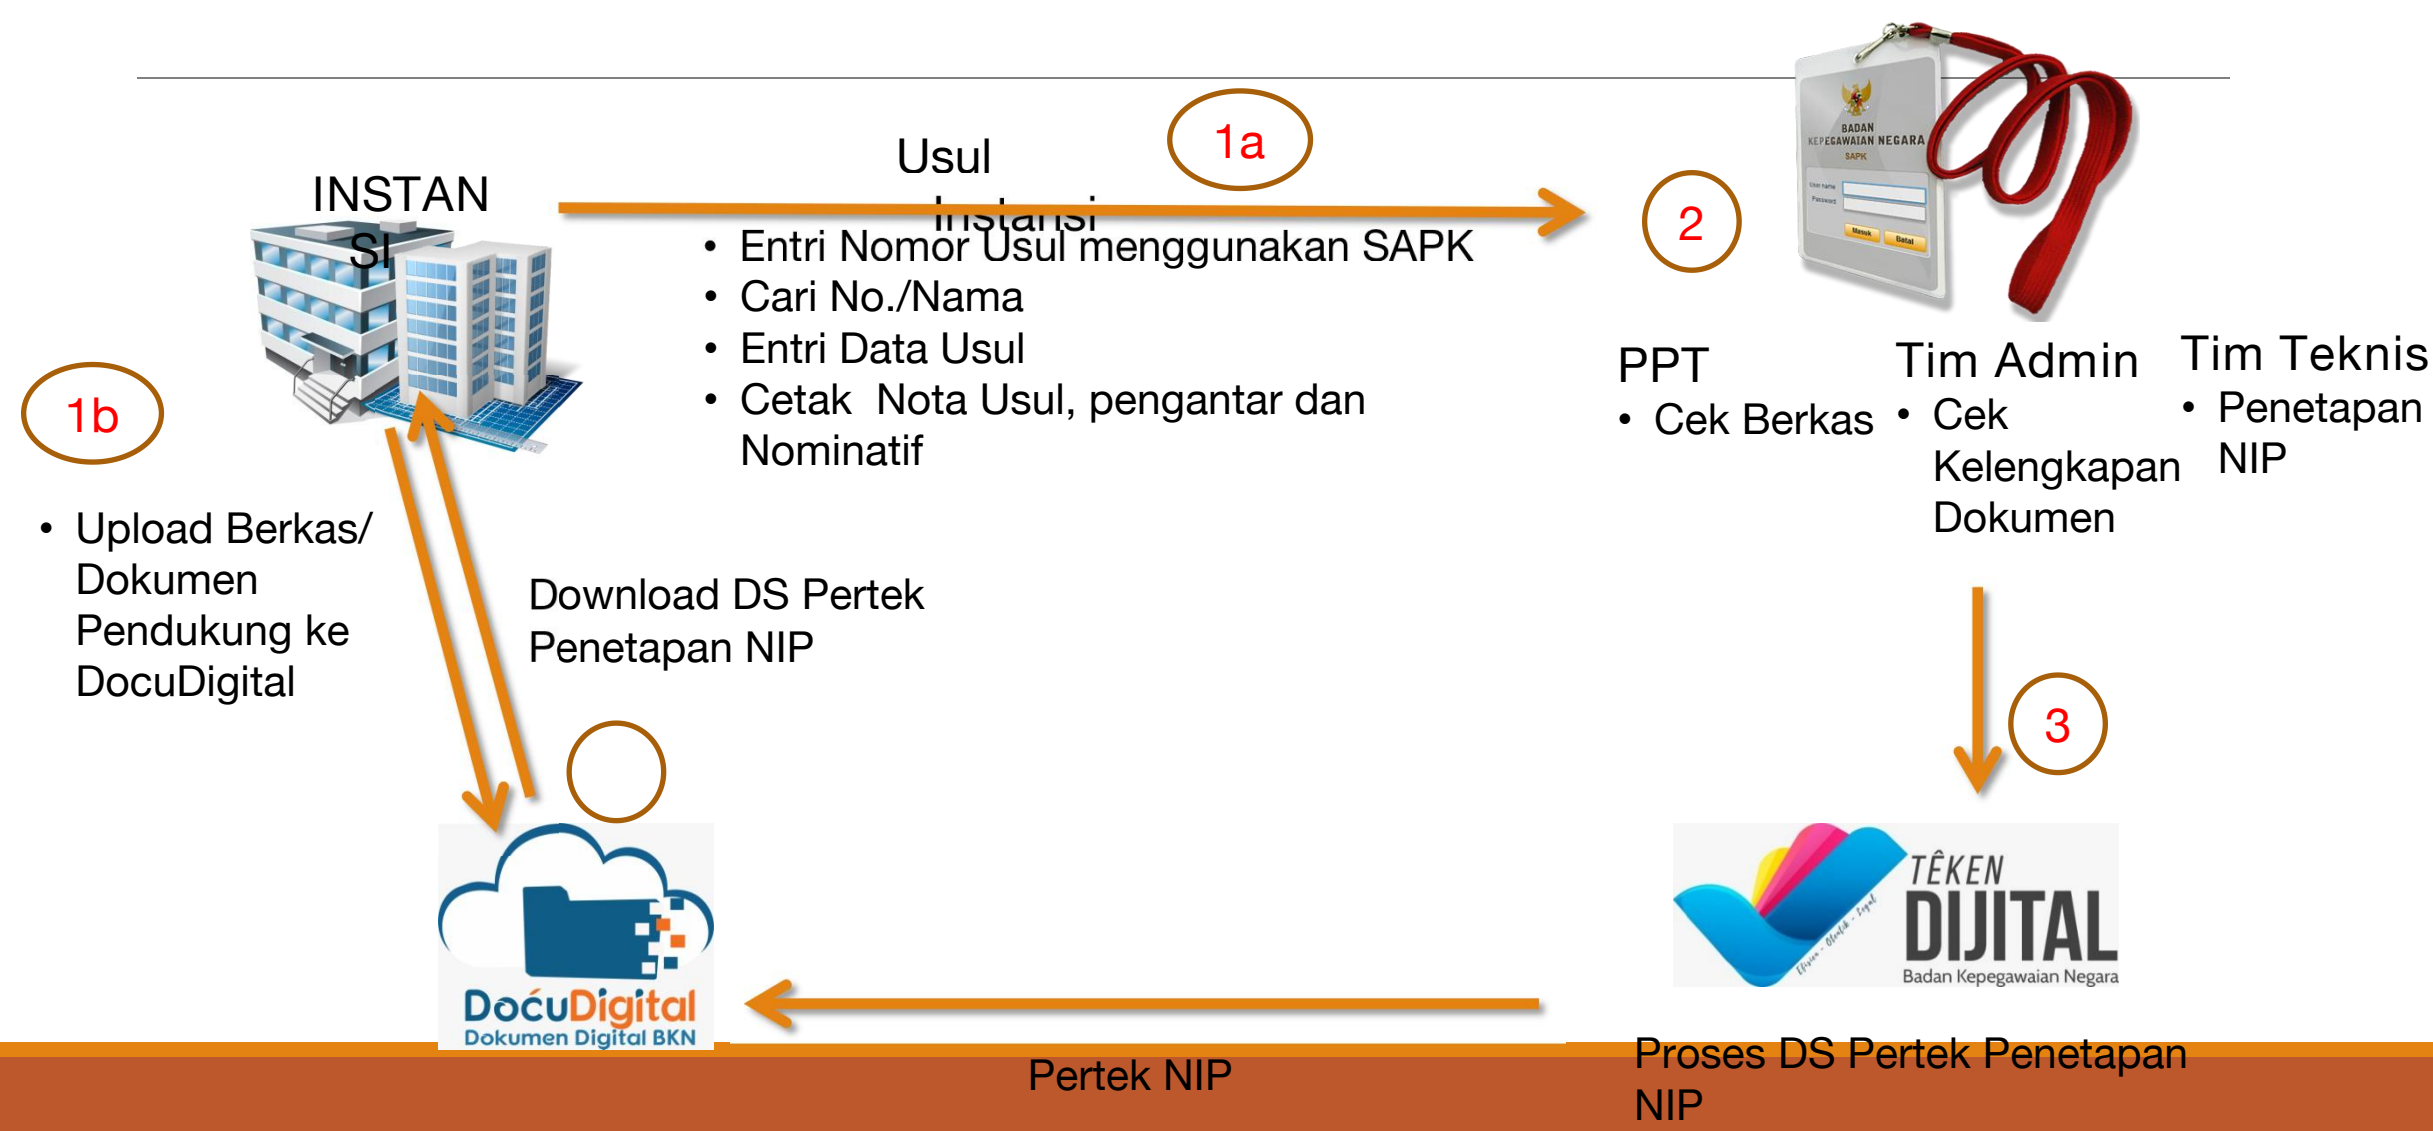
INSTANSI

Usul Instansi

1a

2

BADAN KEPEGAWAIAN NEGARA
SAPK

User name
Password
Masuk Batal

• Entri Nomor Usul menggunakan SAPK
• Cari No./Nama
• Entri Data Usul
• Cetak Nota Usul, pengantar dan Nominatif

PPT
• Cek Berkas

Tim Admin
• Cek Kelengkapan Dokumen

Tim Teknis
• Penetapan NIP

1b

• Upload Berkas/ Dokumen Pendukung ke DocuDigital

Download DS Pertek Penetapan NIP

3

TÊKEN DIJITAL
Badan Kepegawaian Negara

DocuDigital
Dokumen Digital BKN

Pertek NIP

Proses DS Pertek Penetapan NIP